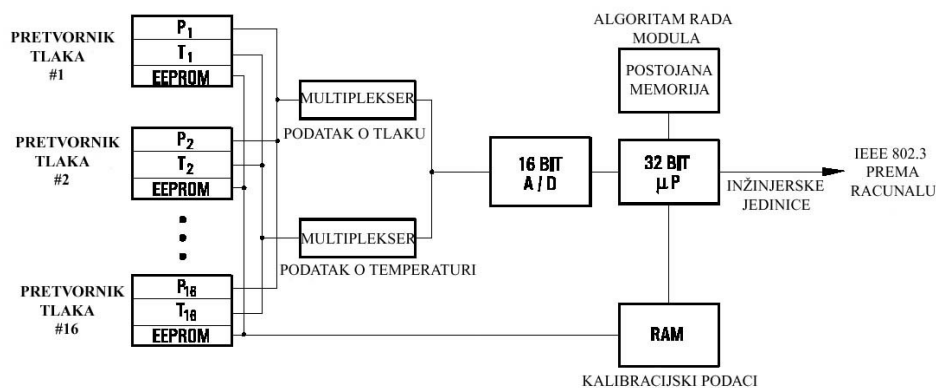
PRETVORNIK TLAKA #1

$P_1$

$T_1$

EEPROM

PRETVORNIK TLAKA #2

$P_2$

$T_2$

EEPROM

PRETVORNIK TLAKA #16

$P_{16}$

$T_{16}$

EEPROM

MULTIPLEKSER

PODATAK O TLAKU

MULTIPLEKSER

PODATAK O TEMPERATURI

16 BIT A / D

ALGORITAM RADA MODULA

POSTOJANA MEMORIJA

32 BIT $\mu$P

INŽINJERSKE JEDINICE

IEEE 802.3 PREMA RACUNALU

RAM

KALIBRACIJSKI PODACI